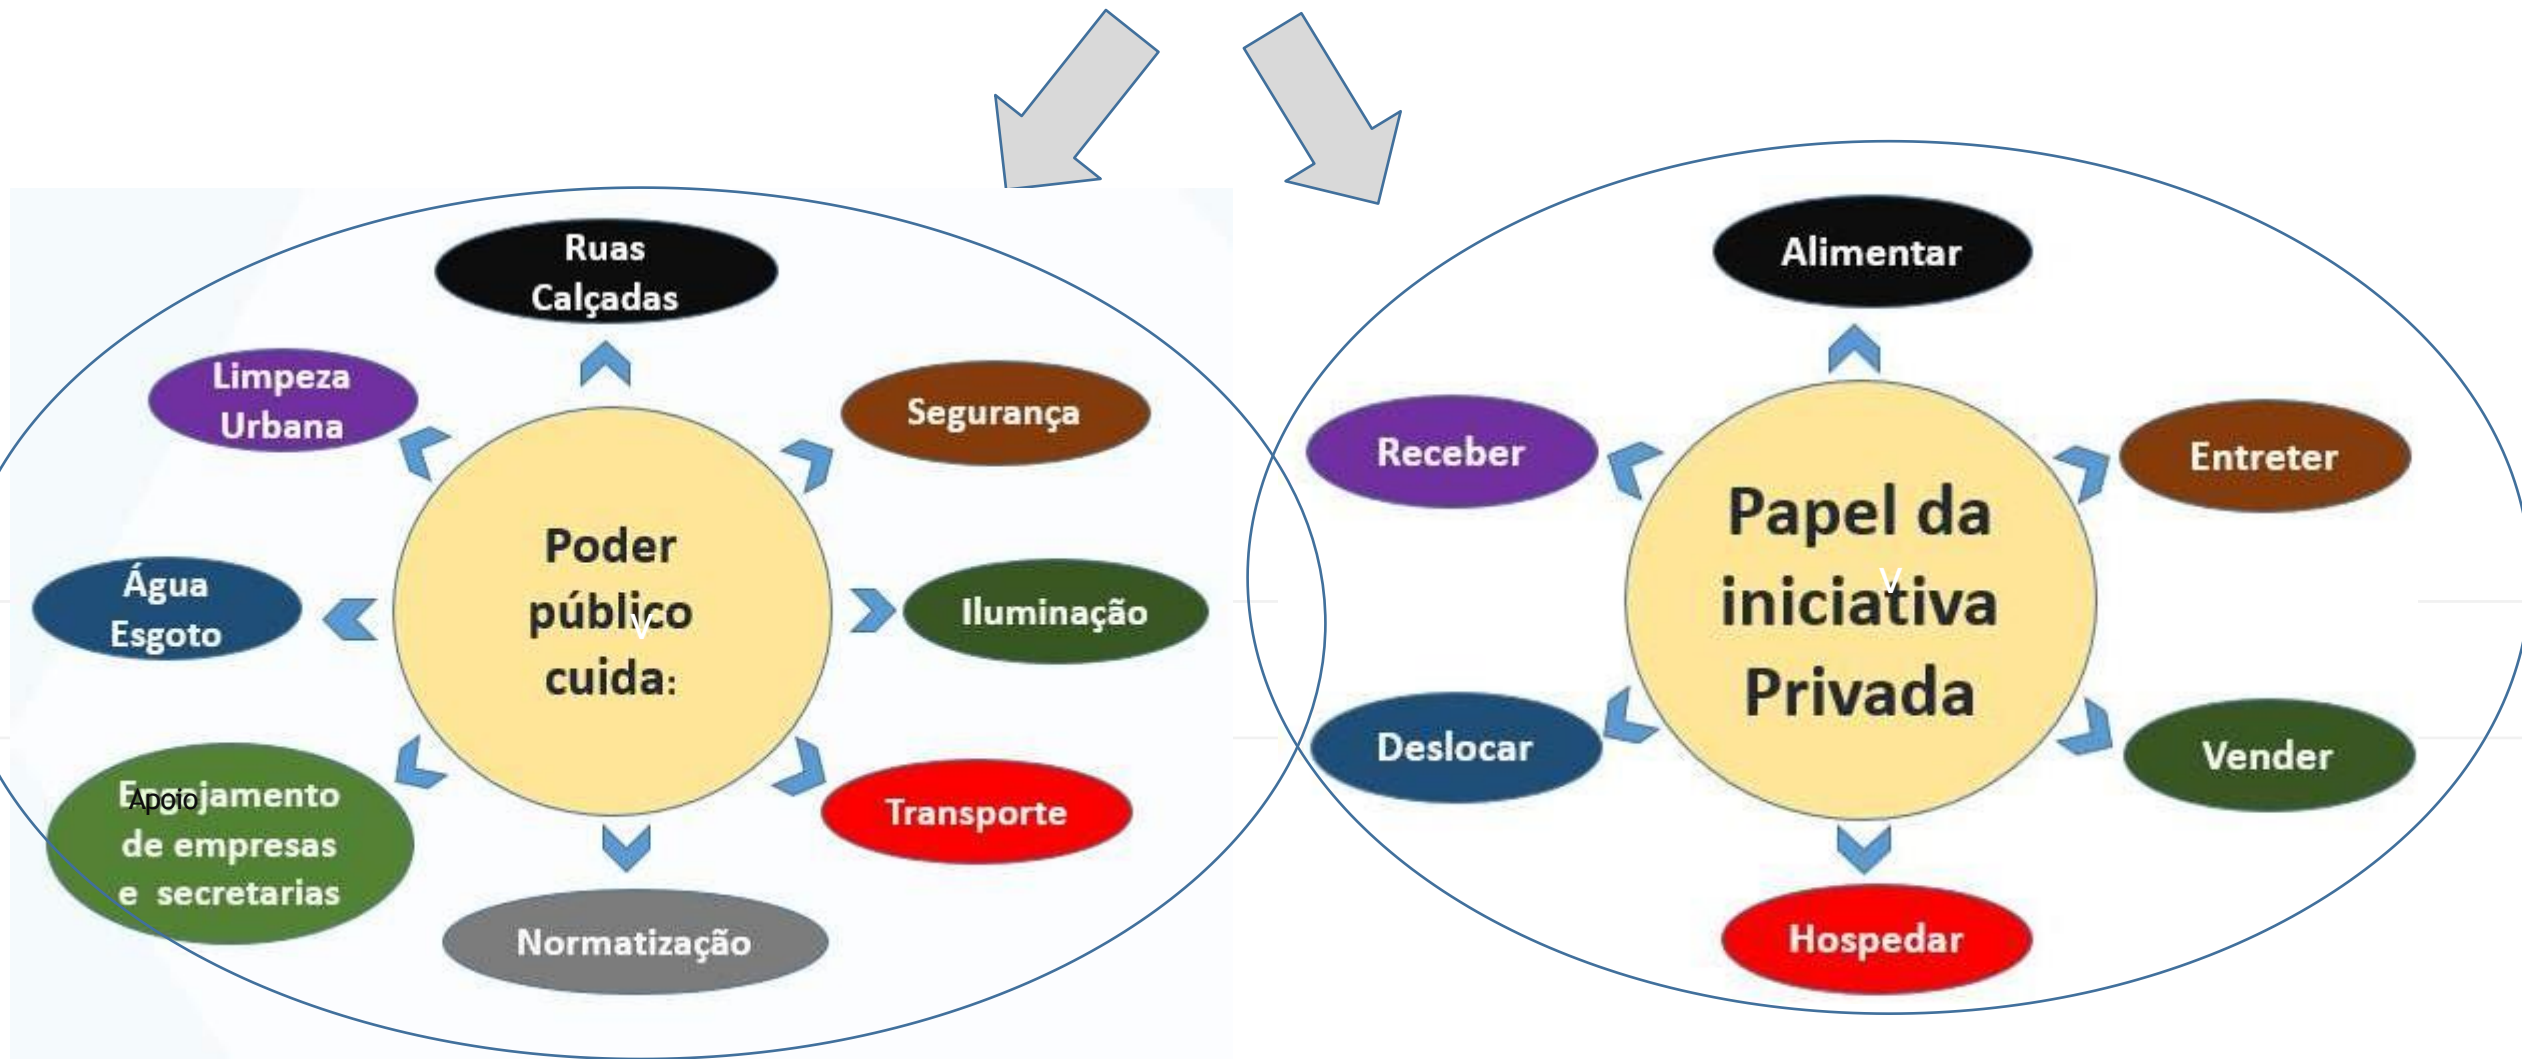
Ruas
Calçadas

Limpeza
Urbana

Segurança

Poder
público
cuida:

Água
Esgoto

Iluminação

Engajamento
Apoio
de empresas
e secretarias

Transporte

Normatização

Alimentar

Receber

Entreter

Papel da
iniciativa
Privada

Deslocar

Vender

Hospedar